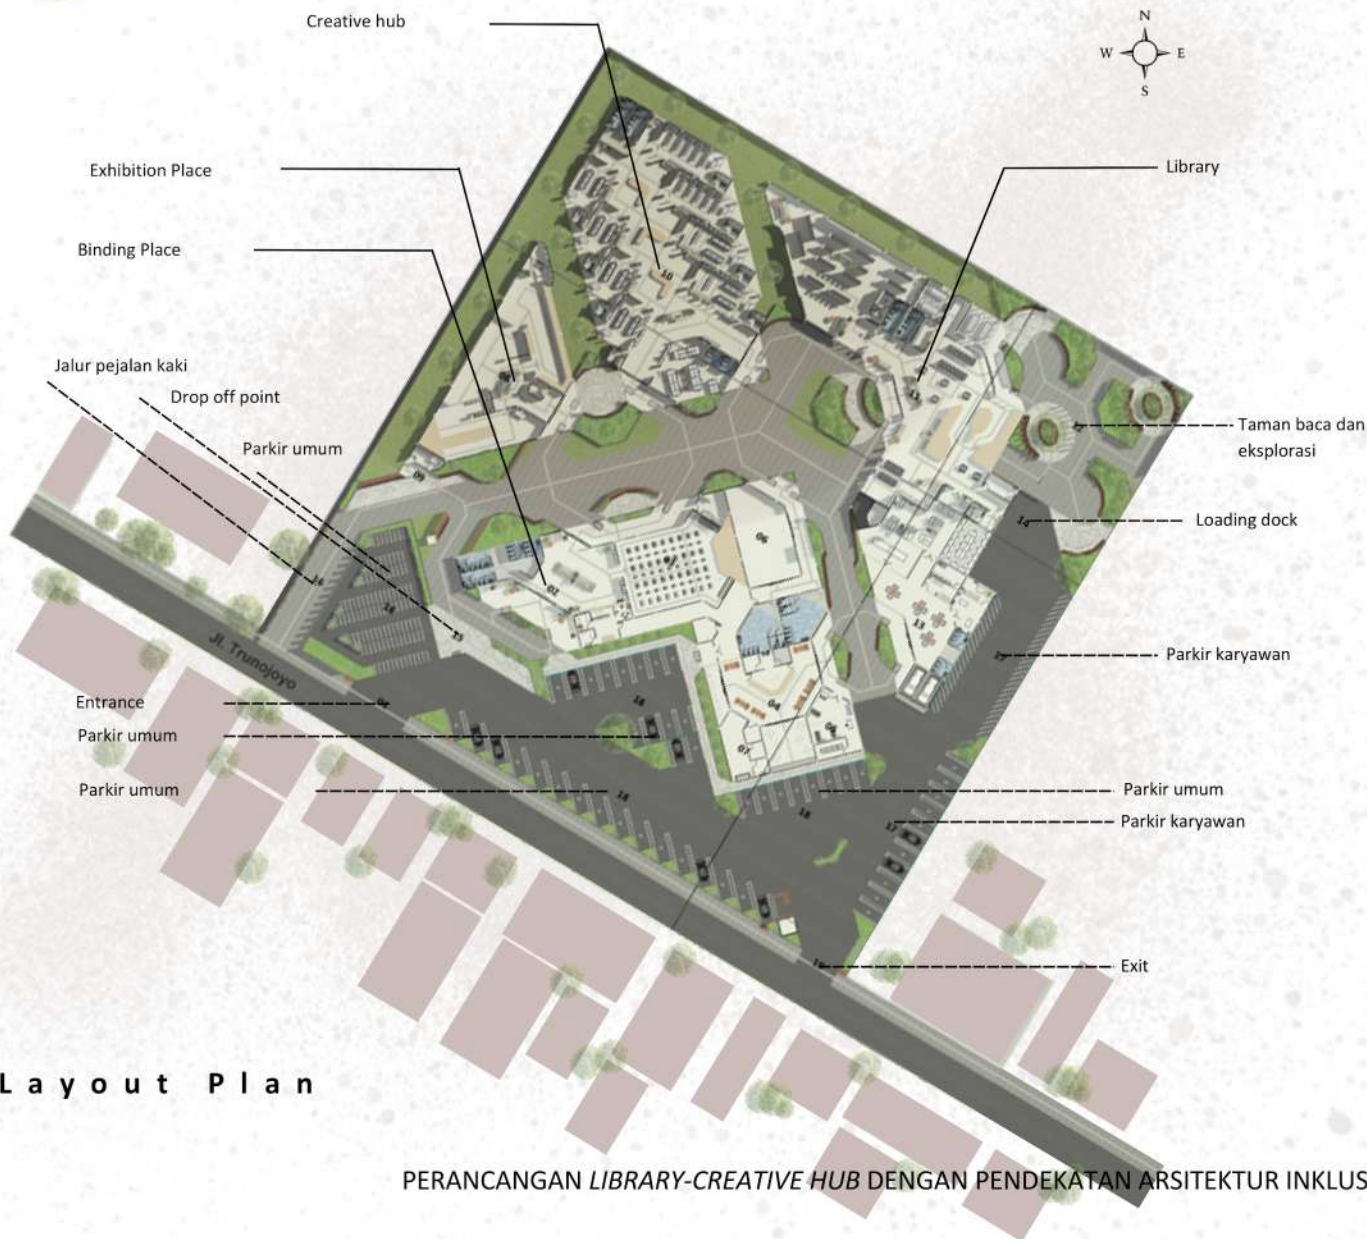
Creative hub

N
W
E
S

Exhibition Place

Library

Binding Place

Jalur pejalan kaki

Drop off point

Parkir umum

Taman baca dan eksplorasi

Loading dock

Jl. Trunojoyo

Parkir karyawan

Entrance

Parkir umum

Parkir umum

Parkir umum

Parkir karyawan

Exit

L a y o u t P l a n

PERANCANGAN *LIBRARY-CREATIVE HUB* DENGAN PENDEKATAN ARSITEKTUR INKLUS